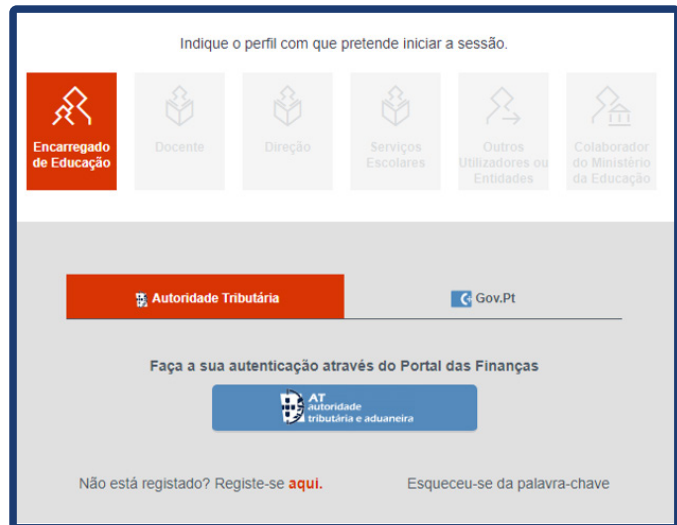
Indique o perfil com que pretende iniciar a sessão.

Encarregado de Educação

Docente

Direção

Serviços Escolares

Outros Utilizadores ou Entidades

Colaborador do Ministério da Educação

Autoridade Tributária

Gov.Pt

Faça a sua autenticação através do Portal das Finanças

AT autoridade tributária e aduaneira

Não está registado? Registe-se aqui.

Esqueceu-se da palavra-chave